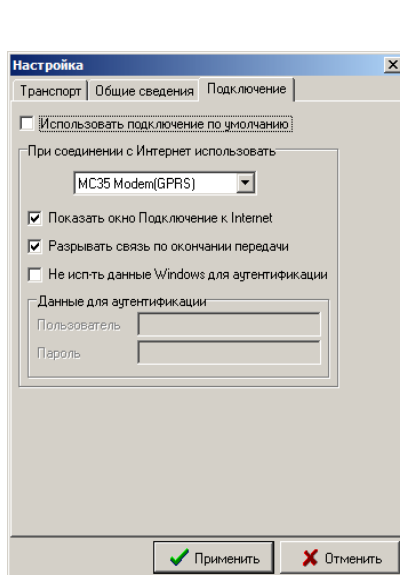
Настройка

×

Транспорт | Общие сведения | Подключение

Использовать подключение по умолчанию

При соединении с Интернет использовать

MC35 Modem(GPRS)

Показать окно Подключение к Internet

Разрывать связь по окончании передачи

Не исп-ть данные Windows для аутентификации

Данные для аутентификации

Пользователь

Пароль

Применить

Отменить